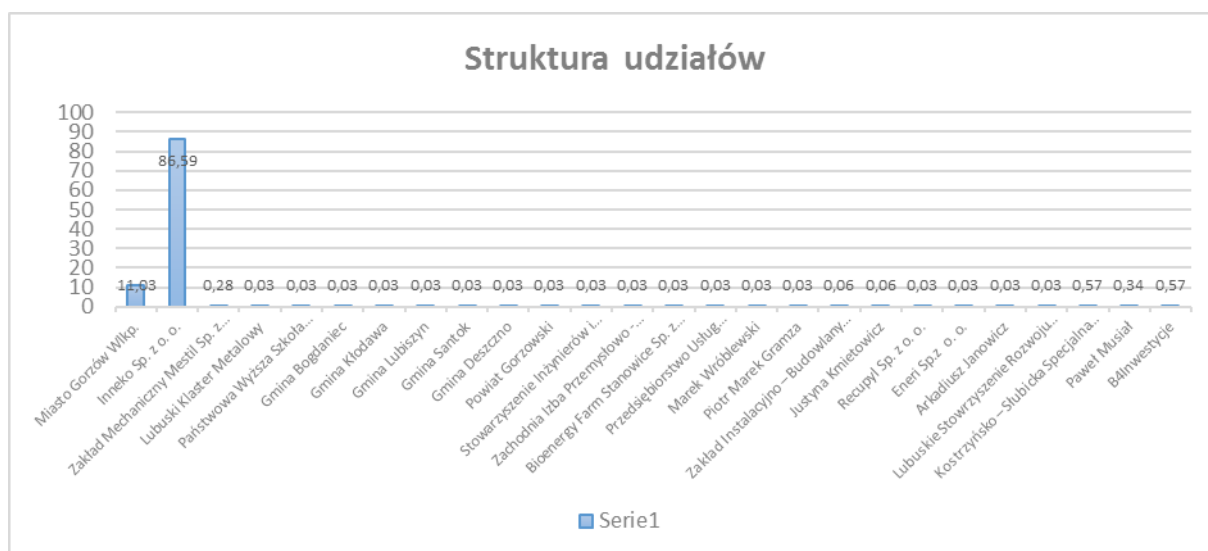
Struktura udziałów

100
90
80
70
60
50
40
30
20
10
0

11,03
86,59
0,28
0,03
0,03
0,03
0,03
0,03
0,03
0,03
0,03
0,03
0,03
0,03
0,03
0,03
0,03
0,06
0,06
0,03
0,03
0,03
0,03
0,57
0,34
0,57

Miasto Gorzów Wlkp.
Inneko Sp. z o. o.
Zakład Mechaniczny Mestil Sp. z...
Lubuski Klaster Metalowy
Państwowa Wyższa Szkoła...
Gmina Bogdaniec
Gmina Kłodawa
Gmina Lubiszyn
Gmina Santok
Gmina Deszczno
Powiat Gorzowski
Stowarzyszenie Inżynierów i...
Zachodnia Izba Przemysłowo -...
Bioenergy Farm Stanowice Sp. z...
Przedsiębiorstwo Usług...
Marek Wróblewski
Piotr Marek Gramza
Zakład Instalacyjno - Budowlany...
Justyna Kmietowicz
Recupyl Sp. z o. o.
Eneri Sp.z o. o.
Arkadiusz Janowicz
Lubuskie Stowrzyszenie Rozwoju...
Kostrzyńsko - Słubicka Specjalna...
Paweł Musiał
B4Inwestycje

Serie1